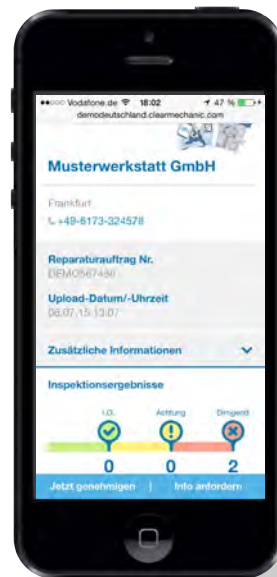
●●○○○ Vodafone.de 18:02 47 %
demodeutschland.clearmechanic.com

Musterwerkstatt GmbH

Frankfurt
+49-6173-324578

Reparaturauftrag Nr.
DEMO567480

Upload-Datum/-Uhrzeit
08.07.15 13:07

Zusätzliche Informationen

Inspektionsergebnisse

i.O. Achtung Dringend
0 0 2

Jetzt genehmigen | Info anfordern